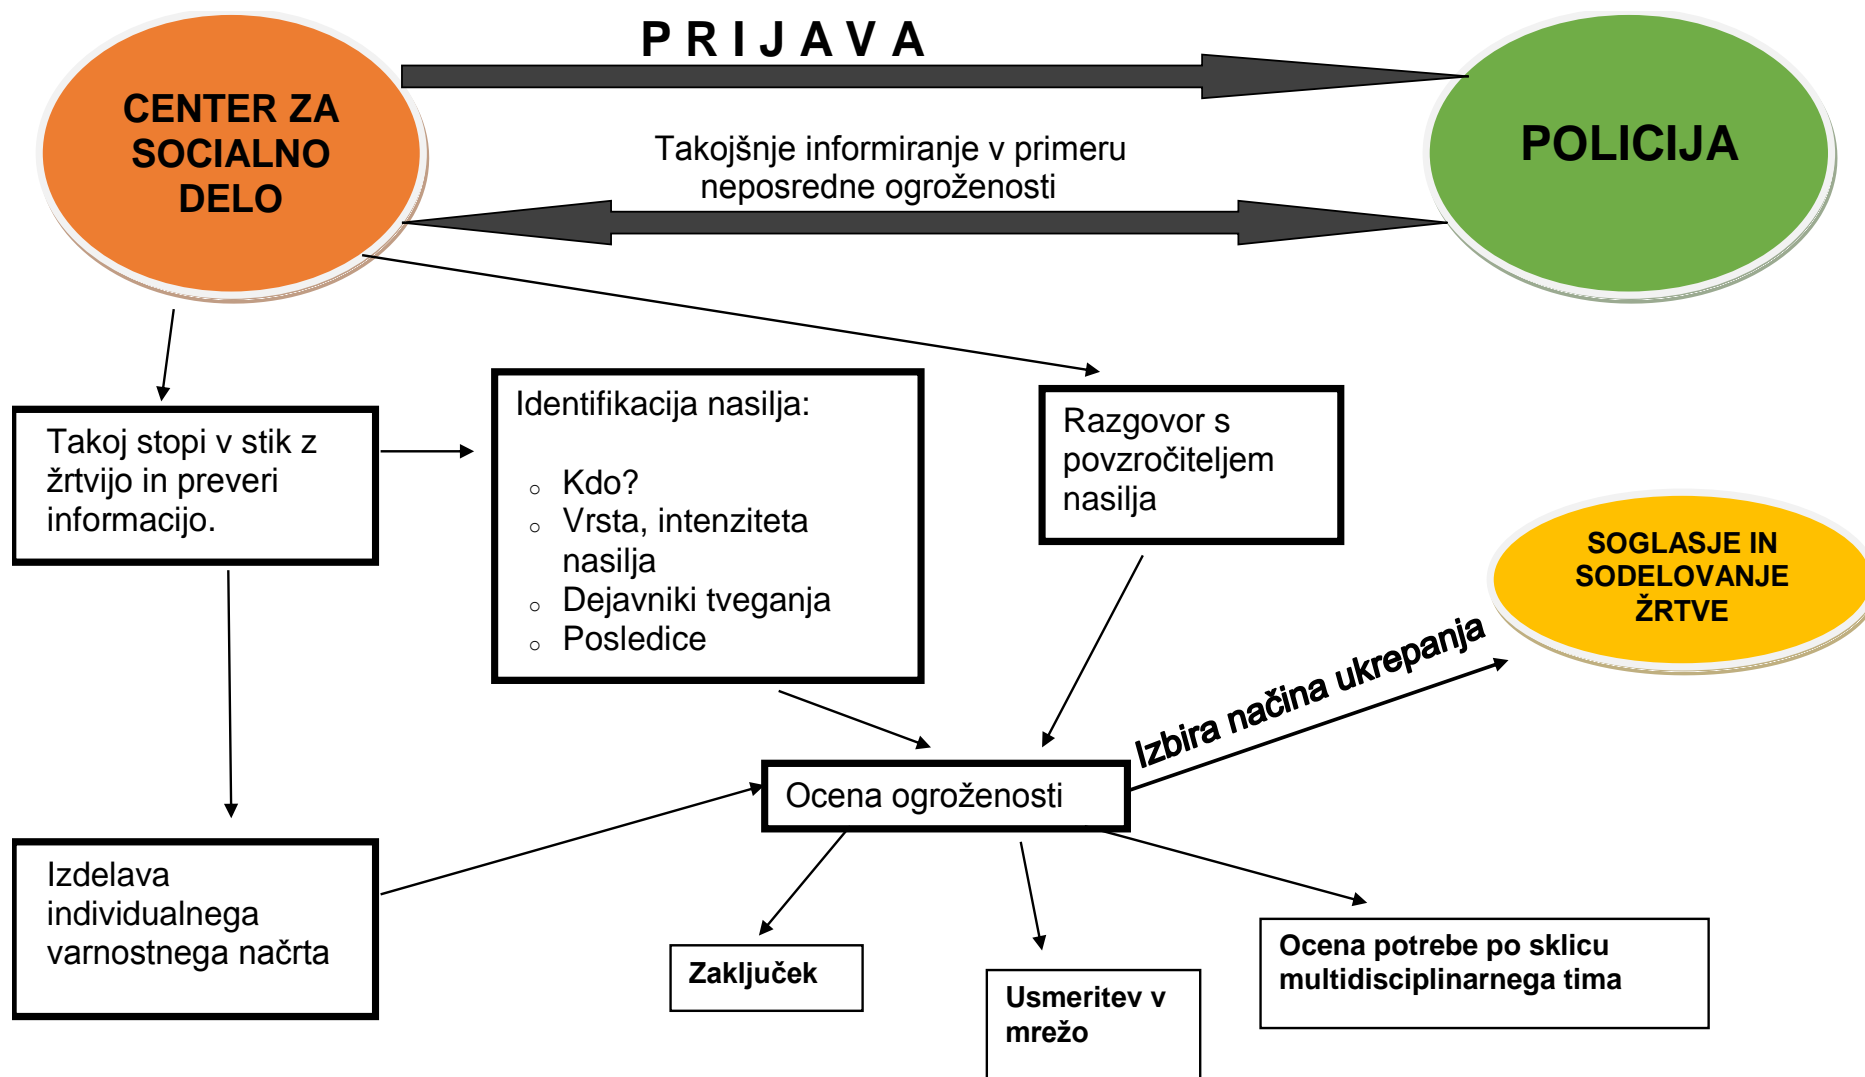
PRIJAVA

CENTER ZA SOCIALNO DELO

POLICIJA

Takojšnje informiranje v primeru neposredne ogroženosti

Takoj stopi v stik z žrtvijo in preveri informacijo.

Identifikacija nasilja:

- Kdo?
- Vrsta, intenziteta nasilja
- Dejavniki tveganja
- Posledice

Razgovor s povzročiteljem nasilja

SOGLASJE IN SODELOVANJE ŽRTVE

Izbira načina ukrepanja

Ocena ogroženosti

Izdelava individualnega varnostnega načrta

Zaključek

Usmeritev v mrežo

Ocena potrebe po sklicu multidisciplinarnega tima